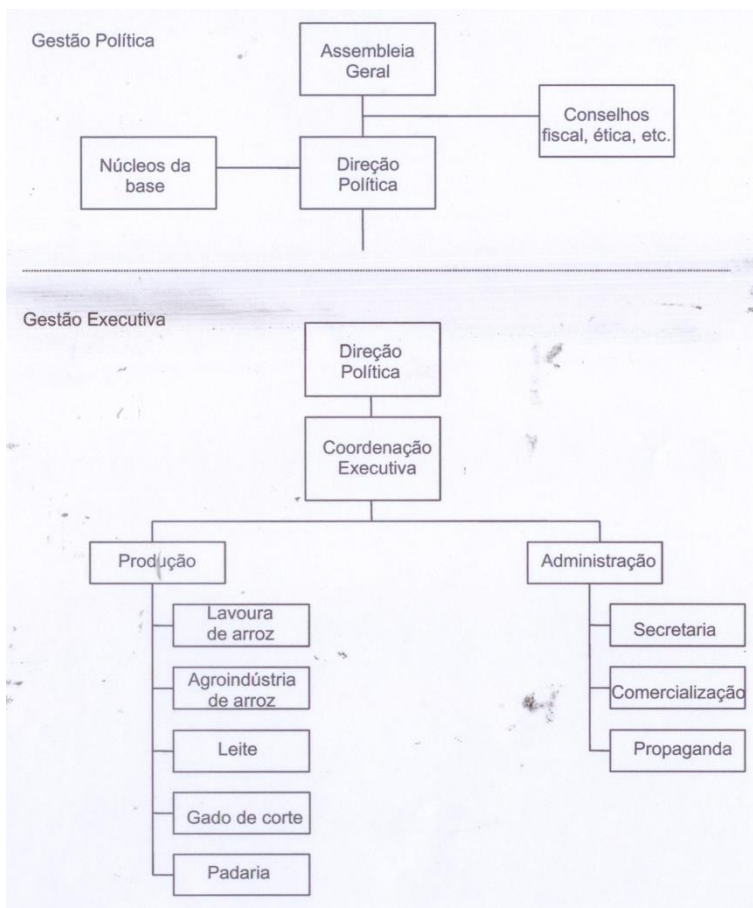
Gestão Política

Assembleia Geral

Conselhos fiscal, ética, etc.

Núcleos da base

Direção Política

Gestão Executiva

Direção Política

Coordenação Executiva

Produção

Lavoura de arroz

Agroindústria de arroz

Leite

Gado de corte

Padaria

Administração

Secretaria

Comercialização

Propaganda